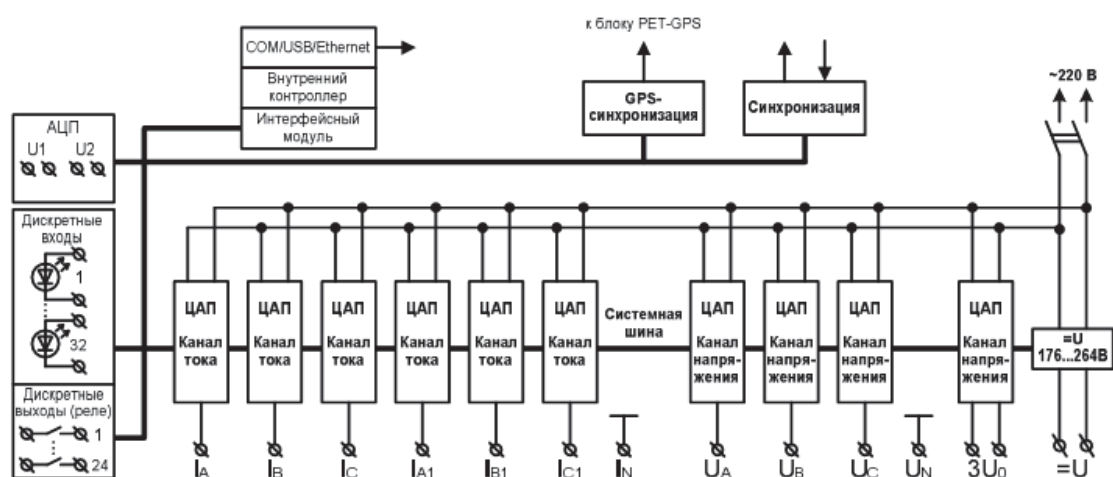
COM/USB/Ethernet

Внутренний контроллер

Интерфейсный модуль

к блоку РЕТ-GPS

GPS-синхронизация

Синхронизация

~220 В

АЦП
U1 U2

Дискретные входы

1

32

Дискретные выходы (реле)

1

24

ЦАП
Канал тока

ЦАП
Канал тока

ЦАП
Канал тока

ЦАП
Канал тока

ЦАП
Канал тока

ЦАП
Канал тока

Системная шина

ЦАП
Канал напря-жения

ЦАП
Канал напря-жения

ЦАП
Канал напря-жения

ЦАП
Канал напря-жения

=U
176...264В

$I_A$ $I_B$ $I_C$ $I_{A1}$ $I_{B1}$ $I_{C1}$ $I_N$ $U_A$ $U_B$ $U_C$ $U_N$ $3U_0$ $=U$